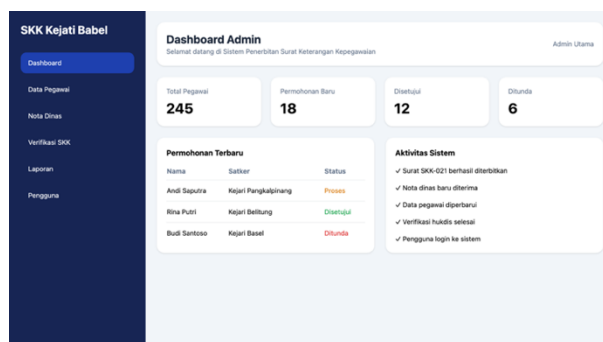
SKK Kejati Babel

Dashboard

Data Pegawai

Nota Dinas

Verifikasi SKK

Laporan

Pengguna

Dashboard Admin

Selamat datang di Sistem Penerbitan Surat Keterangan Kepegawaian

Admin Utama

Total Pegawai
245

Permohonan Baru
18

Disetujui
12

Ditunda
6

Permohonan Terbaru

| Nama | Satker | Status |
|---|---|---|
| Andi Saputra | Kejari Pangkalpinang | Proses |
| Rina Putri | Kejari Belitung | Disetujui |
| Budi Santoso | Kejari Basel | Ditunda |

Aktivitas Sistem

✓ Surat SKK-021 berhasil diterbitkan

✓ Nota dinas baru diterima

✓ Data pegawai diperbarui

✓ Verifikasi hukdis selesai

✓ Pengguna login ke sistem